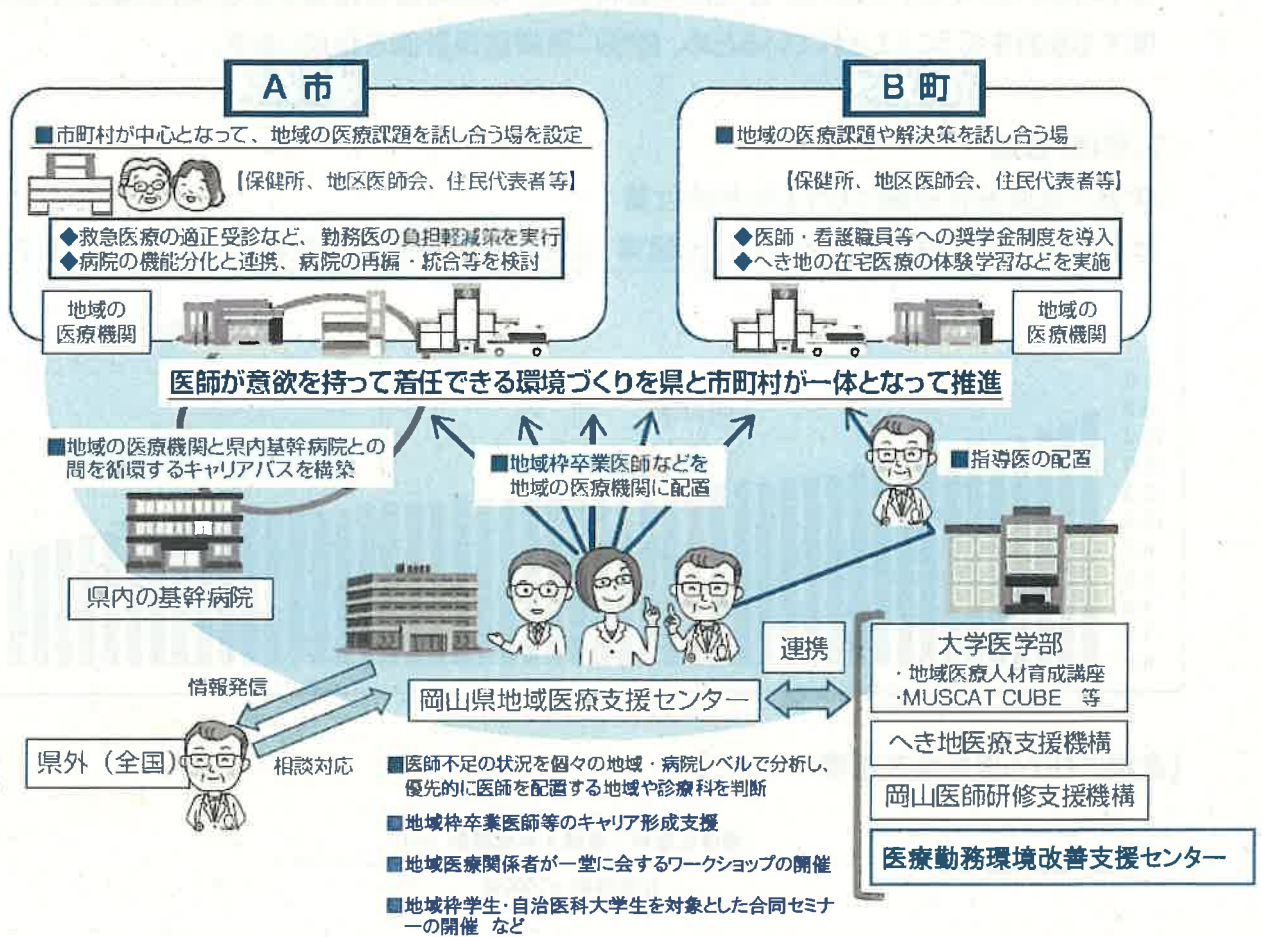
A 市

■市町村が中心となって、地域の医療課題を話し合う場を設定

【保健所、地区医師会、住民代表等】

◆救急医療の適正受診など、勤務医の負担軽減策を実行
◆病院の機能分化と連携、病院の再編・統合等を検討

地域の医療機関

B 町

■地域の医療課題や解決策を話し合う場

【保健所、地区医師会、住民代表等】

◆医師・看護職員等への奨学金制度を導入
◆へき地の在宅医療の体験学習などを実施

地域の医療機関

医師が意欲を持って着任できる環境づくりを県と市町村が一体となって推進

■地域の医療機関と県内基幹病院との間を循環するキャリアパスを構築

■地域枠卒業医師などを地域の医療機関に配置

■指導医の配置

県内の基幹病院

連携

大学医学部
・地域医療人材育成講座
・MUSCAT CUBE 等

情報発信

岡山県地域医療支援センター

県外（全国）

相談対応

へき地医療支援機構

岡山医師研修支援機構

医療勤務環境改善支援センター

■医師不足の状況を個々の地域・病院レベルで分析し、優先的に医師を配置する地域や診療科を判断

■地域枠卒業医師等のキャリア形成支援

■地域医療関係者が一堂に会するワークショップの開催

■地域枠学生・自治医科大学生を対象とした合同セミナーの開催 など